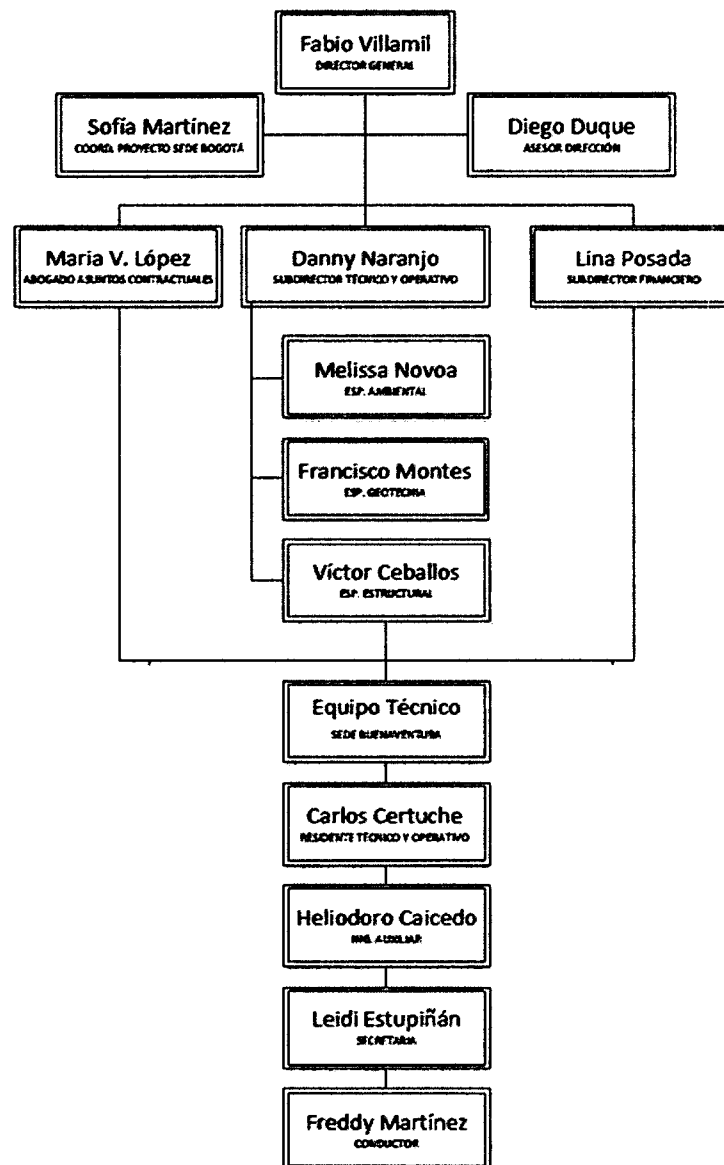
Fabio Villamil
DIRECTOR GENERAL

Sofía Martínez
COORD. PROYECTO SEDE BOGOTÁ

Diego Duque
ASESOR DIRECCIÓN

Maria V. López
ABOGADO ASUNTOS CONTRACTUALES

Danny Naranjo
SUBDIRECTOR TÉCNICO Y OPERATIVO

Lina Posada
SUBDIRECTOR FINANCIERO

Melissa Novoa
ESP. AMBIENTAL

Francisco Montes
ESP. GEOTECNIA

Víctor Ceballos
ESP. ESTRUCTURAL

Equipo Técnico
SEDE BUENAVENTURA

Carlos Certuche
RESIDENTE TÉCNICO Y OPERATIVO

Heliodoro Caicedo
ING. AUXILIAR

Leidi Estupiñán
SECRETARIA

Freddy Martínez
CONDUCTOR